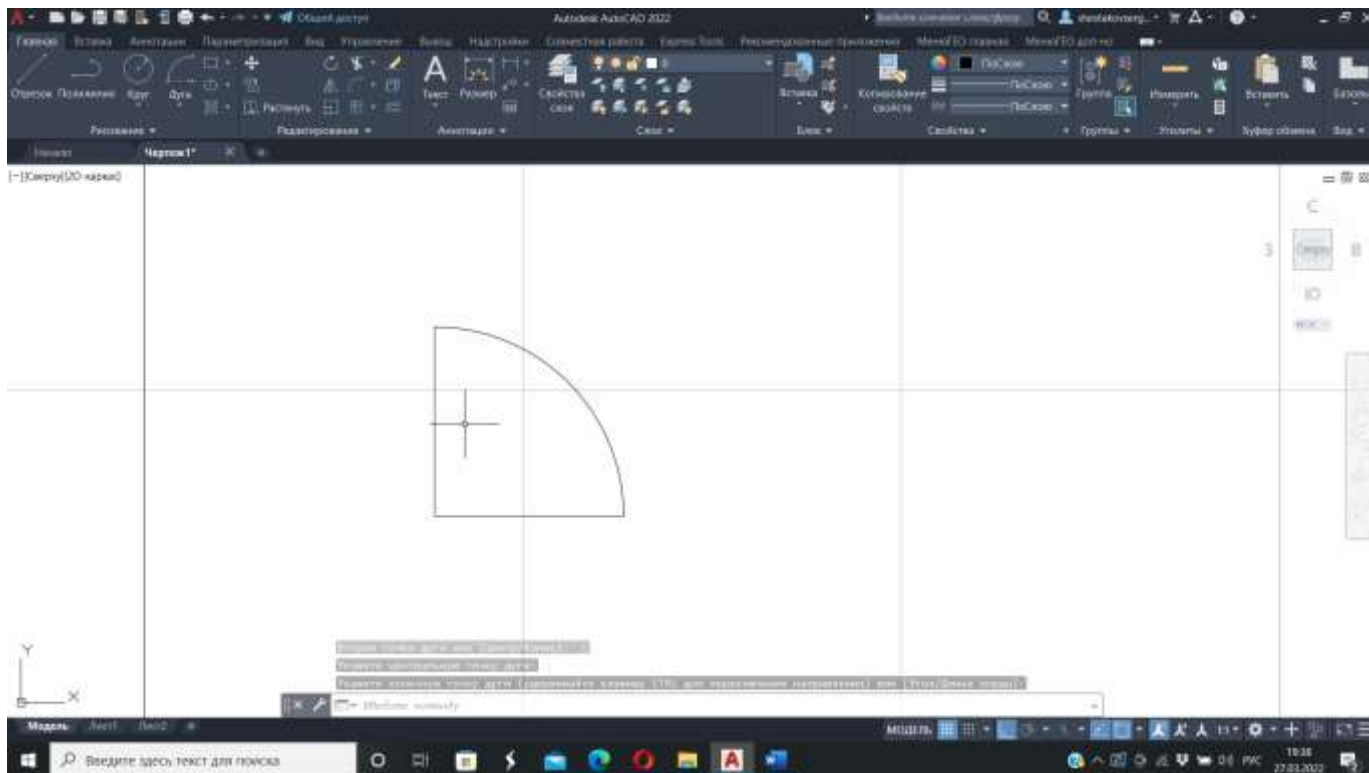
Общий доступ

Autodesk AutoCAD 2022

Главная Вставка Аннотации Параметризация Вид Управление Вывод Надстройки Совместная работа Express Tools Рекомендованные приложения

Отрезок Полилиния Круг Дуга

Рисование

Растянуть

Редактирование

Текст Размер

Аннотации

Свойства слоя

Слои

Вставка

Блок

Копирование свойств

ПоСлою

ПоСлою

ПоСлою

Свойства

Группа

Группы

Измерить

Утилиты

Вставить

Буфер обмена

Вид

Начало

Чертеж1*

[–][Сверху][2D-каркас]

С

З

Сверху

В

Ю

МСК

Y

X

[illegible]

Укажите центральную точку дуги:

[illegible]

Введите команду

Модель

Лист1

Лист2

МОДЕЛЬ

Введите здесь текст для поиска

РУС

19:38

27.03.2022